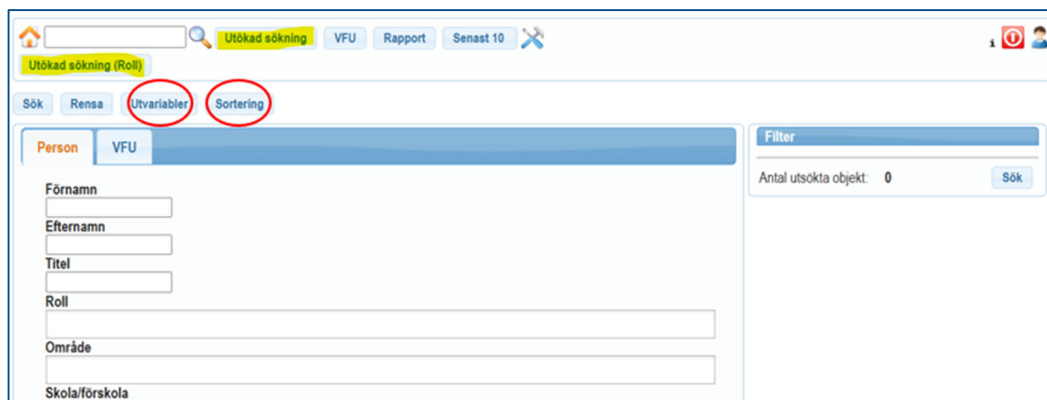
Utökad sökning VFU Rapport Senast 10

i

Utökad sökning (Roll)

Sök Rensa Utvariabler Sortering

Person VFU

Förnamn

Efternamn

Titel

Roll

Område

Skola/förskola

Filter

Antal utsökta objekt: 0 Sök